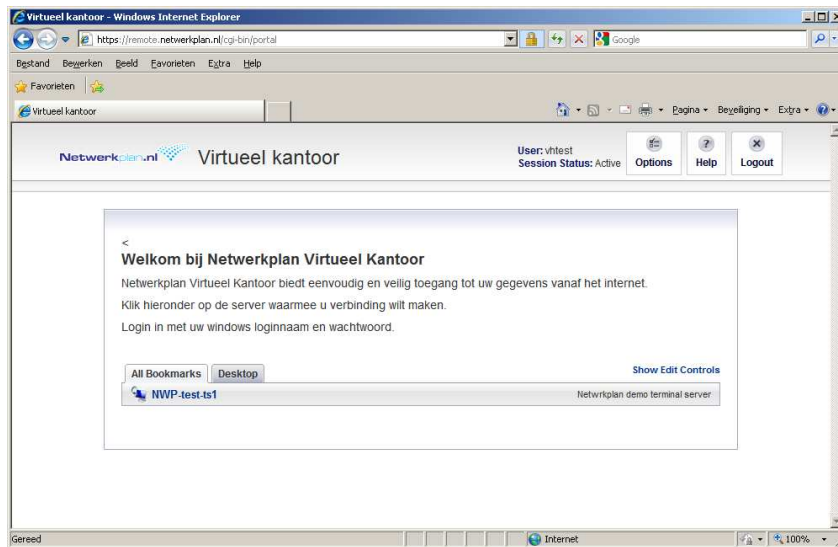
Virtueel kantoor - Windows Internet Explorer

https://remote.netwerkplan.nl/cgi-bin/portal

Google

Bestand Bewerken Beeld Favorieten Extra Help

Favorieten

Virtueel kantoor

Pagina Beveiliging Extra

Netwerkplan.nl Virtueel kantoor

User: vhtest
Session Status: Active

Options Help Logout

<

Welkom bij Netwerkplan Virtueel Kantoor

Netwerkplan Virtueel Kantoor biedt eenvoudig en veilig toegang tot uw gegevens vanaf het internet.

Klik hieronder op de server waarmee u verbinding wilt maken.

Login in met uw windows loginnaam en wachtwoord.

All Bookmarks Desktop

Show Edit Controls

NWP-test-ts1

Netwrkplan demo terminal server

Gereed

Internet

100%